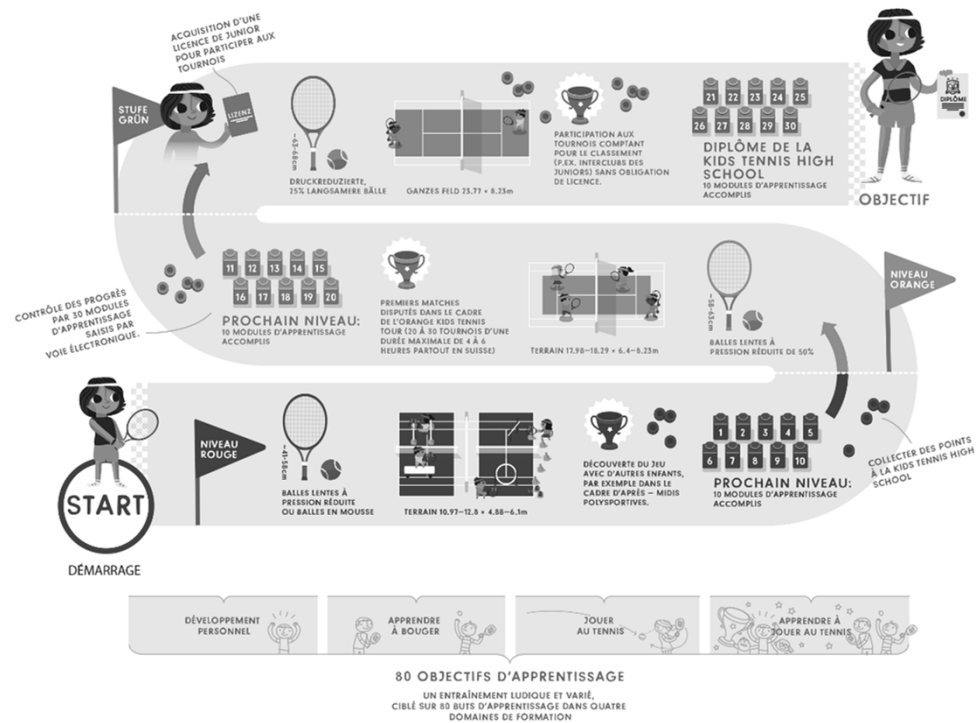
ACQUISITION D'UNE LICENCE DE JUNIOR POUR PARTICIPER AUX TOURNOIS

STUFE GRÜN

LIZENZ

~63–68cm

DRUCKREDUZIERTE, 25% LANGSAMERE BÄLLE

GANZES FELD 23.77 × 8.23m

PARTICIPATION AUX TOURNOIS COMPTANT POUR LE CLASSEMENT (P.EX. INTERCLUBS DES JUNIORS) SANS OBLIGATION DE LICENCE.

21 22 23 24 25 26 27 28 29 30

DIPLÔME DE LA KIDS TENNIS HIGH SCHOOL

10 MODULES D'APPRENTISSAGE ACCOMPLIS

DIPLÔME

OBJECTIF

CONTRÔLE DES PROGRÈS PAR 30 MODULES D'APPRENTISSAGE SAISIS PAR VOIE ÉLECTRONIQUE.

11 12 13 14 15 16 17 18 19 20

PROCHAIN NIVEAU:

10 MODULES D'APPRENTISSAGE ACCOMPLIS

PREMIERS MATCHES DISPUTÉS DANS LE CADRE DE L'ORANGE KIDS TENNIS TOUR (20 À 30 TOURNOIS D'UNE DURÉE MAXIMALE DE 4 À 6 HEURES PARTOUT EN SUISSE)

TERRAIN 17.98–18.29 × 6.4–8.23m

~58–63cm

BALLES LENTES À PRESSION RÉDUITE DE 50%

NIVEAU ORANGE

NIVEAU ROUGE

~43–58cm

BALLES LENTES À PRESSION RÉDUITE OU BALLES EN MOUSSE

TERRAIN 10.97–12.8 × 4.88–6.1m

DÉCOUVERTE DU JEU AVEC D'AUTRES ENFANTS, PAR EXEMPLE DANS LE CADRE D'APRÈS – MIDIS POLYSPORTIVES.

1 2 3 4 5 6 7 8 9 10

PROCHAIN NIVEAU:

10 MODULES D'APPRENTISSAGE ACCOMPLIS

COLLECTER DES POINTS À LA KIDS TENNIS HIGH SCHOOL

START

DÉMARRAGE

DÉVELOPPEMENT PERSONNEL

APPRENDRE À BOUGER

JOUER AU TENNIS

APPRENDRE À JOUER AU TENNIS

80 OBJECTIFS D'APPRENTISSAGE

UN ENTRAÎNEMENT LUDIQUE ET VARIÉ, CIBLÉ SUR 80 BUTS D'APPRENTISSAGE DANS QUATRE DOMAINES DE FORMATION